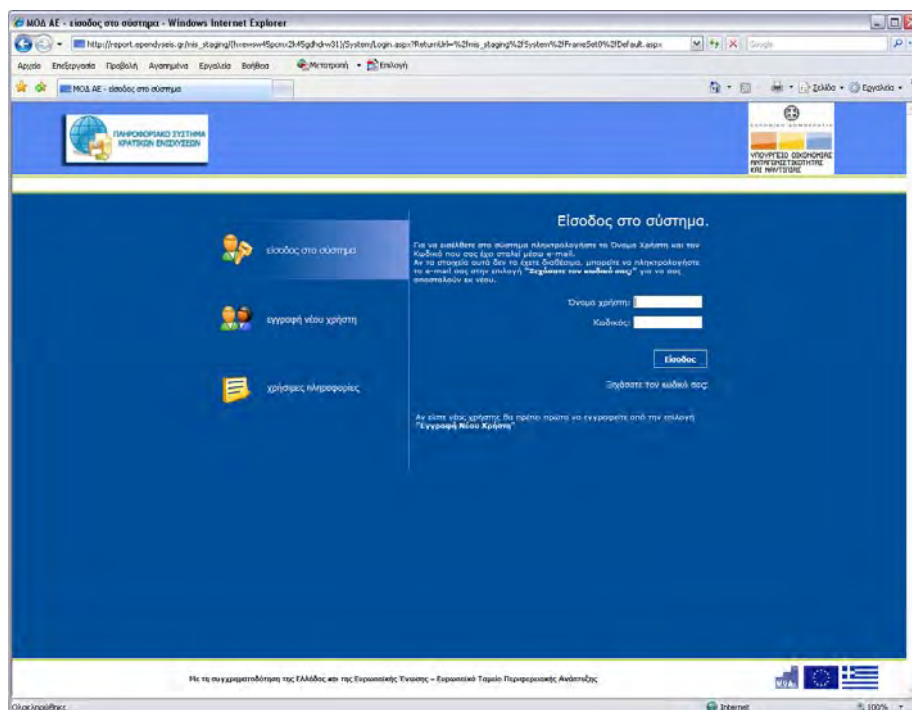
ΜΟΔ ΑΕ - είσοδος στο σύστημα - Windows Internet Explorer

http://report.ependyseis.gr/mis_staging/(h=esw45pcmx2k45gdhdrw31)/System/Login.aspx?ReturnUrl=%2fmis_staging%2fSystem%2fFrameSet0%2fDefault.aspx

Google

Αρχείο Επεξεργασία Προβολή Αγαπημένα Εργαλεία Βοήθεια

Μετατροπή Επιλογή

ΜΟΔ ΑΕ - είσοδος στο σύστημα

Σελίδα Εργαλεία

ΠΛΗΡΟΦΟΡΙΑΚΟ ΣΥΣΤΗΜΑ ΚΡΑΤΙΚΩΝ ΕΝΙΣΧΥΣΕΩΝ

ΕΛΛΗΝΙΚΗ ΔΗΜΟΚΡΑΤΙΑ

ΥΠΟΥΡΓΕΙΟ ΟΙΚΟΝΟΜΙΑΣ ΑΝΤΑΓΩΝΙΣΤΙΚΟΤΗΤΑΣ ΚΑΙ ΝΑΥΤΙΛΙΑΣ

είσοδος στο σύστημα

εγγραφή νέου χρήστη

χρήσιμες πληροφορίες

Είσοδος στο σύστημα.

Για να εισέλθετε στο σύστημα πληκτρολογήστε το Όνομα Χρήστη και τον Κωδικό που σας έχει σταλεί μέσω e-mail.
Αν τα στοιχεία αυτά δεν τα έχετε διαθέσιμα, μπορείτε να πληκτρολογήστε το e-mail σας στην επιλογή "Ξεχάσατε τον κωδικό σας;" για να σας αποσταλούν εκ νέου.

Όνομα χρήστη:

Κωδικός:

Είσοδος

Ξεχάσατε τον κωδικό σας;

Αν είστε νέος χρήστης θα πρέπει πρώτα να εγγραφείτε από την επιλογή "Εγγραφή Νέου Χρήστη"

Με τη συγχρηματοδότηση της Ελλάδας και της Ευρωπαϊκής Ένωσης – Ευρωπαϊκό Ταμείο Περιφερειακής Ανάπτυξης

Ολοκληρώθηκε

Internet

100%